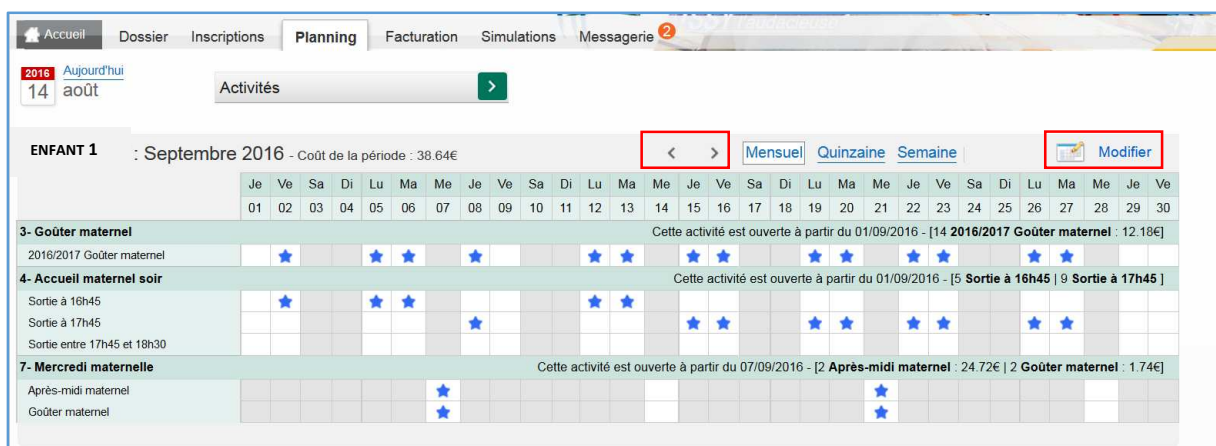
Accueil | Dossier | Inscriptions | Planning | Facturation | Simulations | Messagerie 2

2016 14 Aujourd'hui août

Activités

ENFANT 1 : Septembre 2016 - Coût de la période : 38.64€

< >

Mensuel Quinzaine Semaine

Modifier

| | Je | Ve | Sa | Di | Lu | Ma | Me | Je | Ve | Sa | Di | Lu | Ma | Me | Je | Ve | Sa | Di | Lu | Ma | Me | Je | Ve | Sa | Di | Lu | Ma | Me | Je | Ve |
|---|---|---|---|---|---|---|---|---|---|---|---|---|---|---|---|---|---|---|---|---|---|---|---|---|---|---|---|---|---|---|
| | 01 | 02 | 03 | 04 | 05 | 06 | 07 | 08 | 09 | 10 | 11 | 12 | 13 | 14 | 15 | 16 | 17 | 18 | 19 | 20 | 21 | 22 | 23 | 24 | 25 | 26 | 27 | 28 | 29 | 30 |

3- Goûter maternel — Cette activité est ouverte à partir du 01/09/2016 - [14 **2016/2017 Goûter maternel** : 12.18€]

2016/2017 Goûter maternel

4- Accueil maternel soir — Cette activité est ouverte à partir du 01/09/2016 - [5 **Sortie à 16h45** | 9 **Sortie à 17h45** ]

Sortie à 16h45

Sortie à 17h45

Sortie entre 17h45 et 18h30

7- Mercredi maternelle — Cette activité est ouverte à partir du 07/09/2016 - [2 **Après-midi maternel** : 24.72€ | 2 **Goûter maternel** : 1.74€]

Après-midi maternel

Goûter maternel